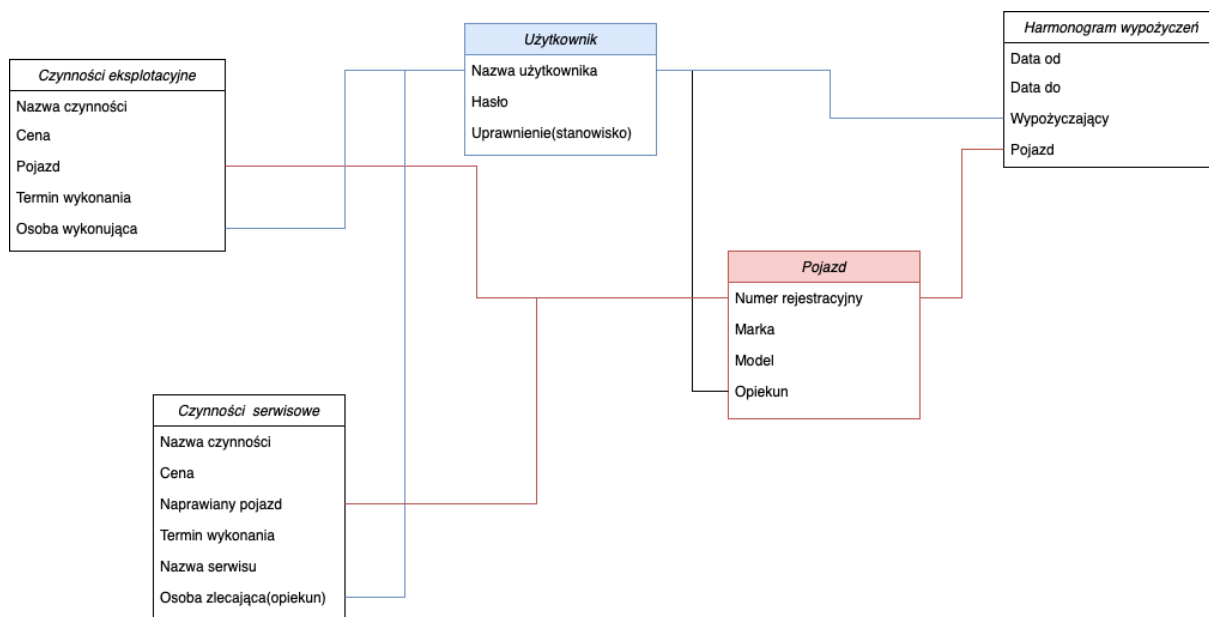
Czynności eksplotacyjne
Nazwa czynności
Cena
Pojazd
Termin wykonania
Osoba wykonująca

Użytkownik
Nazwa użytkownika
Hasło
Uprawnienie(stanowisko)

Harmonogram wypożyczeń
Data od
Data do
Wypożyczający
Pojazd

Pojazd
Numer rejestracyjny
Marka
Model
Opiekun

Czynności serwisowe
Nazwa czynności
Cena
Naprawiany pojazd
Termin wykonania
Nazwa serwisu
Osoba zlecająca(opiekun)